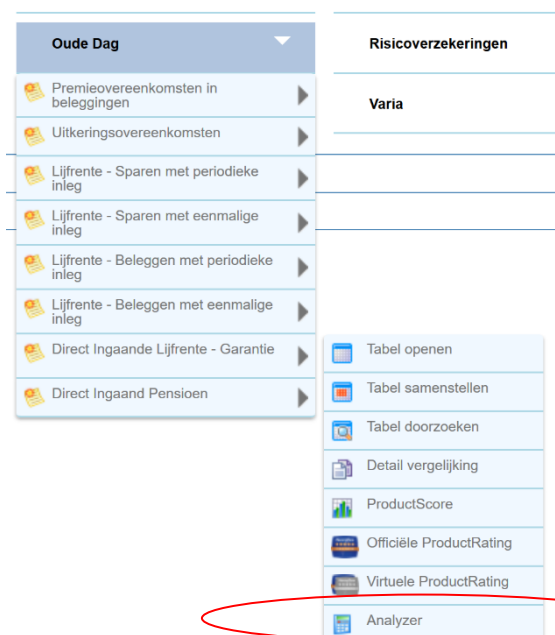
Oude Dag

Risicoverzekeringen

Varia

Premieovereenkomsten in beleggingen

Uitkeringsovereenkomsten

Lijfrente - Sparen met periodieke inleg

Lijfrente - Sparen met eenmalige inleg

Lijfrente - Beleggen met periodieke inleg

Lijfrente - Beleggen met eenmalige inleg

Direct Ingaande Lijfrente - Garantie

Direct Ingaand Pensioen

Tabel openen

Tabel samenstellen

Tabel doorzoeken

Detail vergelijking

ProductScore

Officiële ProductRating

Virtuele ProductRating

Analyzer